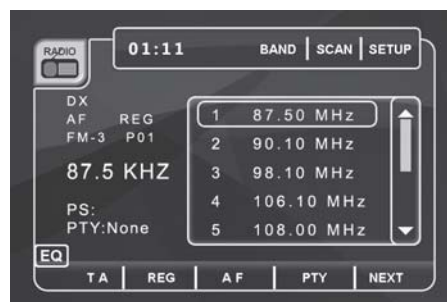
RADIO

01:11

BAND | SCAN | SETUP

DX
AF REG
FM-3 P01

87.5 KHZ

PS:
PTY:None

| | |
|---|---|
| 1 | 87.50 MHz |
| 2 | 90.10 MHz |
| 3 | 98.10 MHz |
| 4 | 106.10 MHz |
| 5 | 108.00 MHz |

EQ

TA | REG | AF | PTY | NEXT